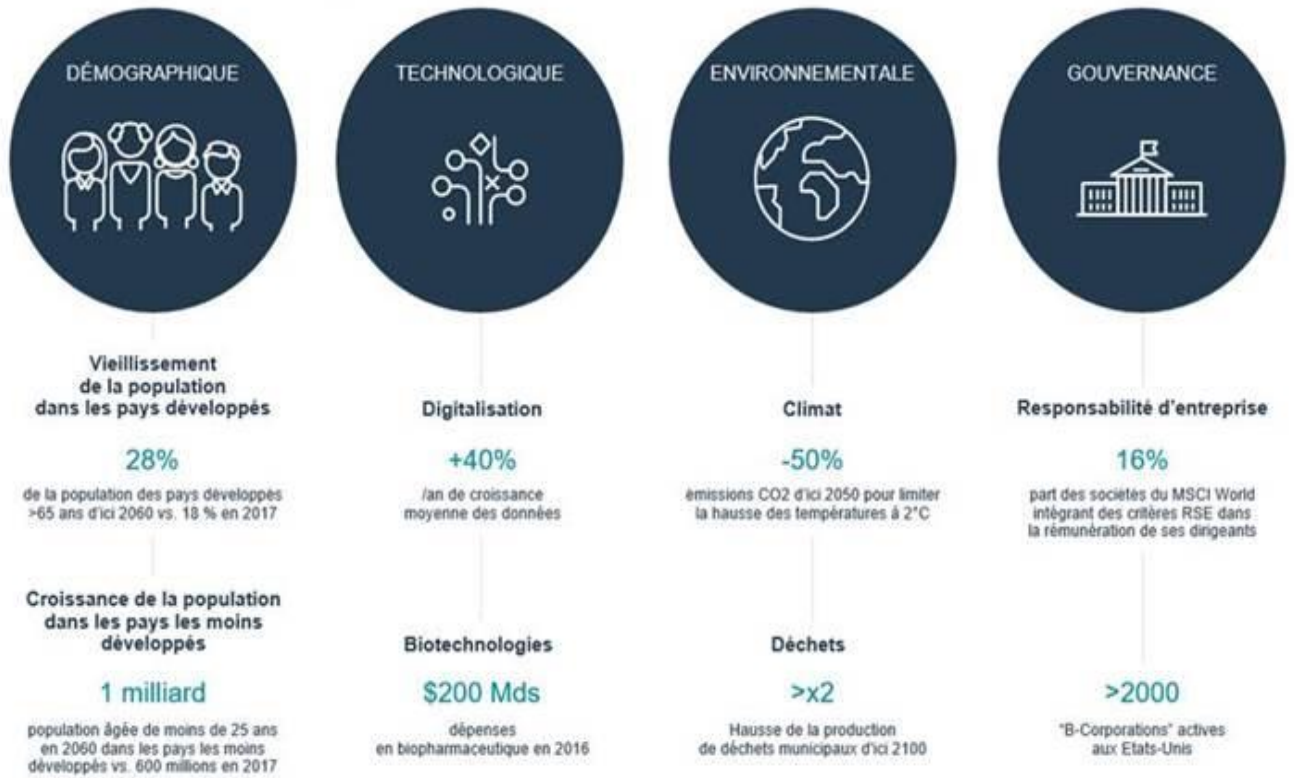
DÉMOGRAPHIQUE

Vieillissement de la population dans les pays développés

28%

de la population des pays développés >65 ans d'ici 2060 vs. 18 % en 2017

Croissance de la population dans les pays les moins développés

1 milliard

population âgée de moins de 25 ans en 2060 dans les pays les moins développés vs. 600 millions en 2017

TECHNOLOGIQUE

Digitalisation

+40%

/an de croissance moyenne des données

Biotechnologies

$200 Mds

dépenses en biopharmaceutique en 2016

ENVIRONNEMENTALE

Climat

-50%

émissions CO2 d'ici 2050 pour limiter la hausse des températures à 2°C

Déchets

>x2

Hausse de la production de déchets municipaux d'ici 2100

GOUVERNANCE

Responsabilité d'entreprise

16%

part des sociétés du MSCI World intégrant des critères RSE dans la rémunération de ses dirigeants

>2000

"B-Corporations" actives aux Etats-Unis